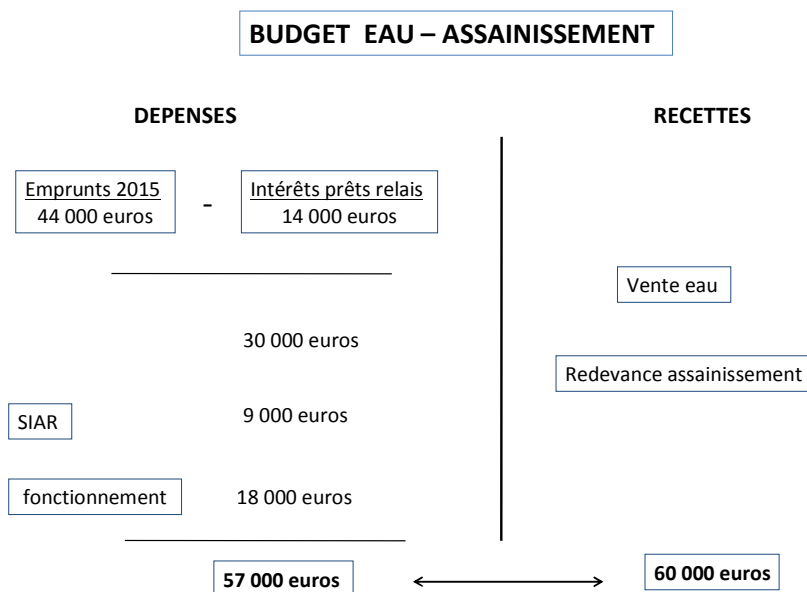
BUDGET EAU – ASSAINISSEMENT

DEPENSES

RECETTES

Emprunts 2015
44 000 euros

-

Intérêts prêts relais
14 000 euros

Vente eau

30 000 euros

Redevance assainissement

SIAR

9 000 euros

fonctionnement

18 000 euros

57 000 euros

60 000 euros